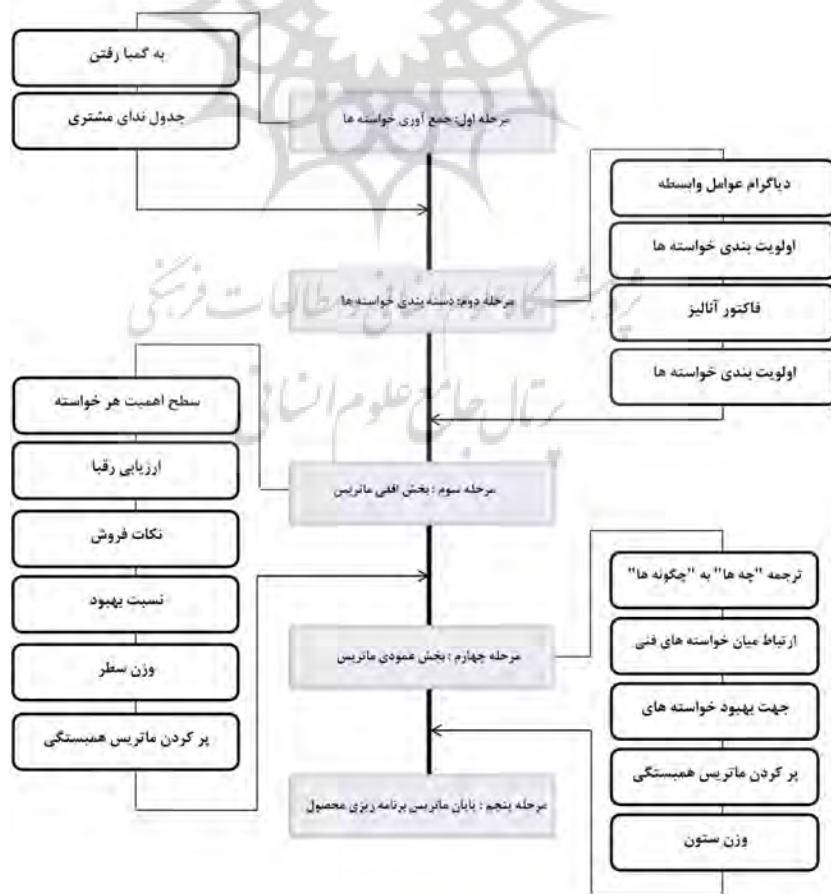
به گمبا رفتن

جدول ندای مشتری

مرحله اول: جمع آوری خواسته ها

دیاگرام عوامل وابسته

اولویت بندی خواسته ها

مرحله دوم: دسته بندی خواسته ها

فاکتور آنالیز

اولویت بندی خواسته ها

سطح اهمیت هر خواسته

ارزیابی رقبا

مرحله سوم : بخش افقی ماتریس

نکات فروش

نسبت بهبود

وزن سطر

پر کردن ماتریس همبستگی

ترجمه "چه ها" به "چگونه ها"

ارتباط میان خواسته های فنی

مرحله چهارم : بخش عمودی ماتریس

جهت بهبود خواسته های

پر کردن ماتریس همبستگی

مرحله پنجم : پایان ماتریس برنامه ریزی محصول

وزن ستون

پژوهشگاه علوم انسانی و مطالعات فرهنگی

پرتال جامع علوم انسانی